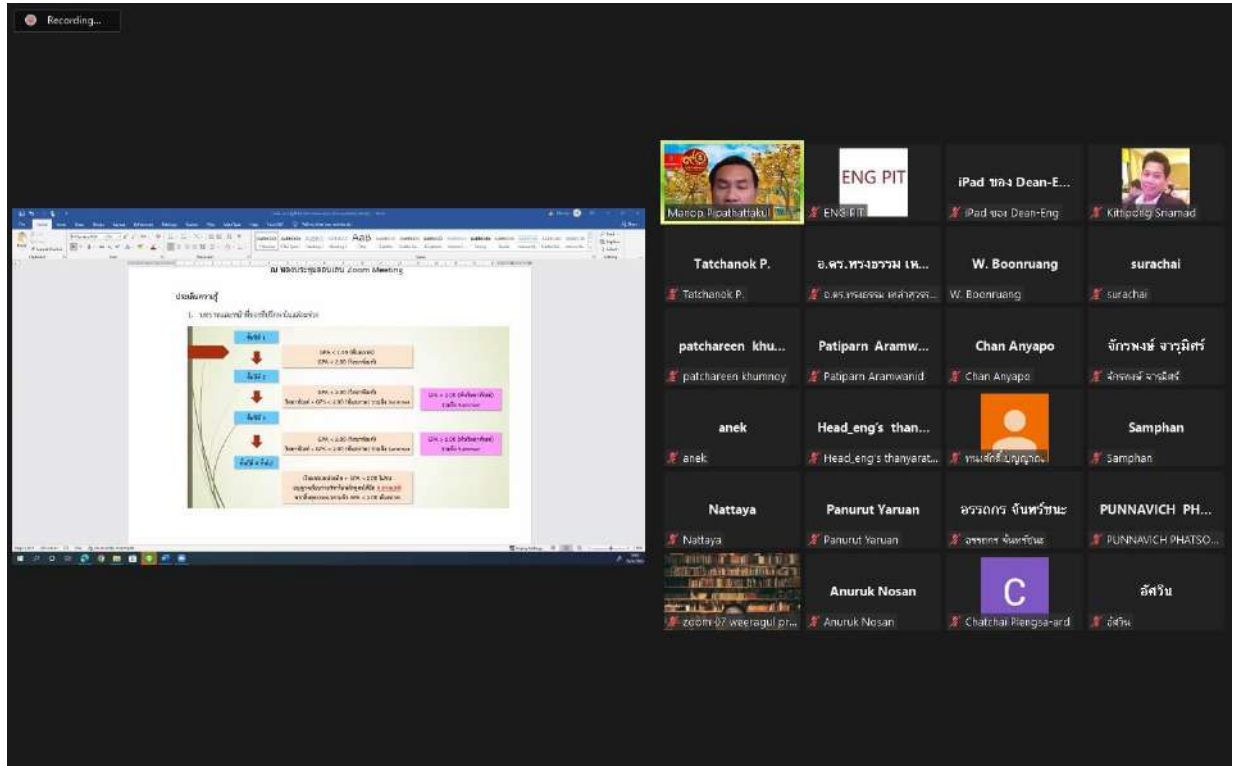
Recording...

ผ่านระบบประชุมออนไลน์ Zoom Meeting

ประเด็นความรู้

1. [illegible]

ชั้นปีที่ 1

GPA < 1.50 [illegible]
GPA < 2.00 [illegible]

ชั้นปีที่ 2

GPA < 2.00 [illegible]
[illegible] GPA < 2.00 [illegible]

GPA < 2.00 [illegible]

ชั้นปีที่ 3

GPA < 2.00 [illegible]
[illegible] GPA < 2.00 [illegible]

GPA < 2.00 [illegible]

ชั้นปีที่ 4 ขึ้นไป

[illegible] GPA < 2.00 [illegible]

ENG PIT

iPad ของ Dean-E...

Manop Pipathattakul

ENGPIT

iPad ของ Dean-Eng

Kittipong Sriamad

Tatchanok P.

อ.ดร.ทรงธรรม เห...

W. Boonruang

surachai

Tatchanok P.

อ.ดร.ทรงธรรม เหล่าสุวรร...

W. Boonruang

surachai

patchareen khu...

Patiparn Aramw...

Chan Anyapo

จักรพงษ์ จารุมิศร์

patchareen khumnoy

Patiparn Aramwanid

Chan Anyapo

จักรพงษ์ จารุมิศร์

anek

Head_eng's than...

Samphan

anek

Head_eng's thanyarat...

ทนงศักดิ์ บุญญาภ...

Samphan

Nattaya

Panurut Yaruan

อรรถกร จันทร์ชนะ

PUNNAVICH PH...

Nattaya

Panurut Yaruan

อรรถกร จันทร์ชนะ

PUNNAVICH PHATSO...

Anuruk Nosan

C

อัศวิน

zoom-07 weeragul pr...

Anuruk Nosan

Chatchai Piengsa-ard

อัศวิน